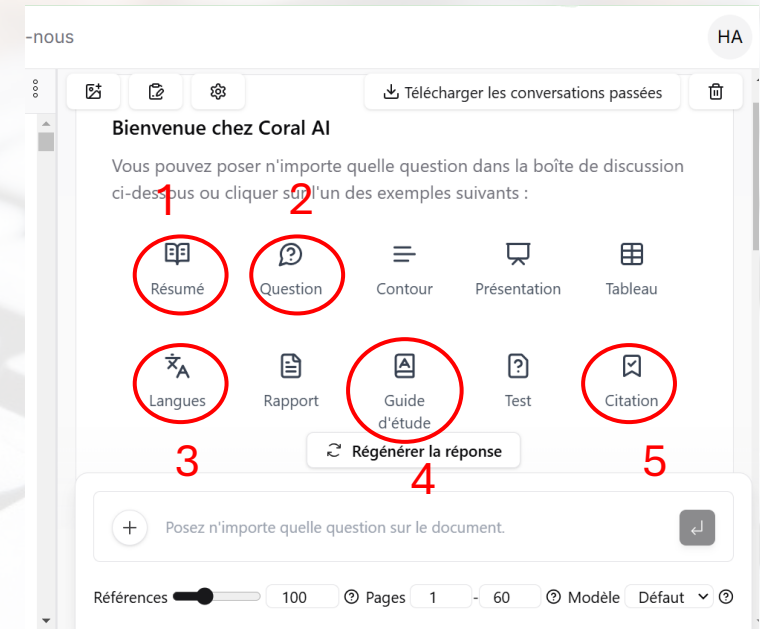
-nous

HA

Télécharger les conversations passées

Bienvenue chez Coral AI

Vous pouvez poser n'importe quelle question dans la boîte de discussion ci-dessous ou cliquer sur l'un des exemples suivants :

1 2

Résumé Question Contour Présentation Tableau

Langues Rapport Guide d'étude Test Citation

3 Régénérer la réponse 5

4

Posez n'importe quelle question sur le document.

Références 100 Pages 1 - 60 Modèle Défaut